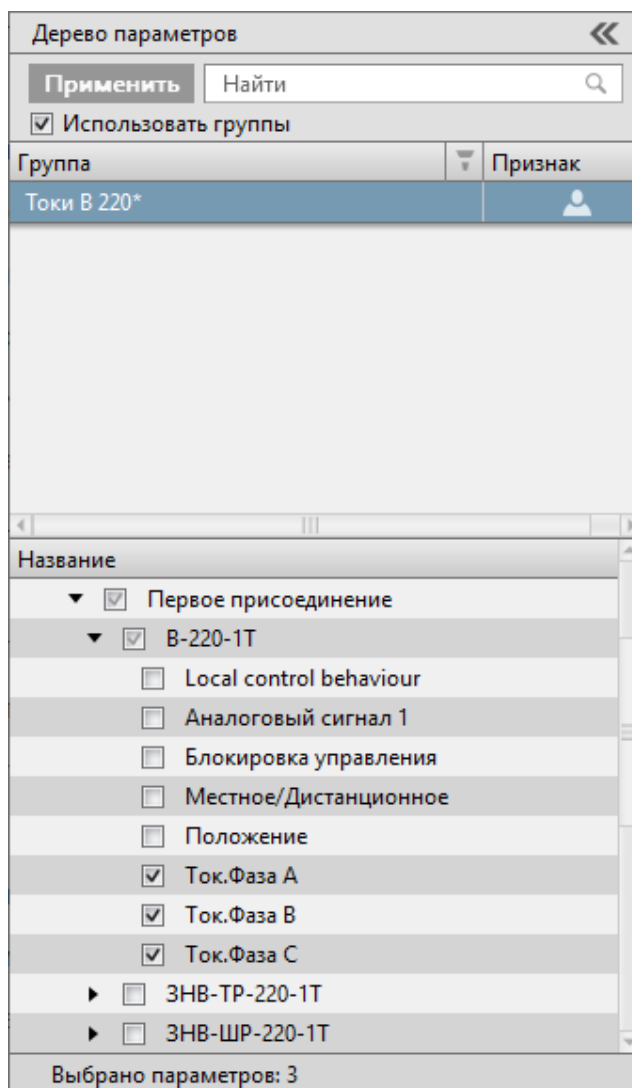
Дерево параметров
Применить
Найти
Использовать группы

| Группа | Признак |
|---|---|
| Токи В 220* | |

Название
Первое присоединение
В-220-1Т
Local control behaviour
Аналоговый сигнал 1
Блокировка управления
Местное/Дистанционное
Положение
Ток.Фаза А
Ток.Фаза В
Ток.Фаза С
ЗНВ-ТР-220-1Т
ЗНВ-ШР-220-1Т
Выбрано параметров: 3